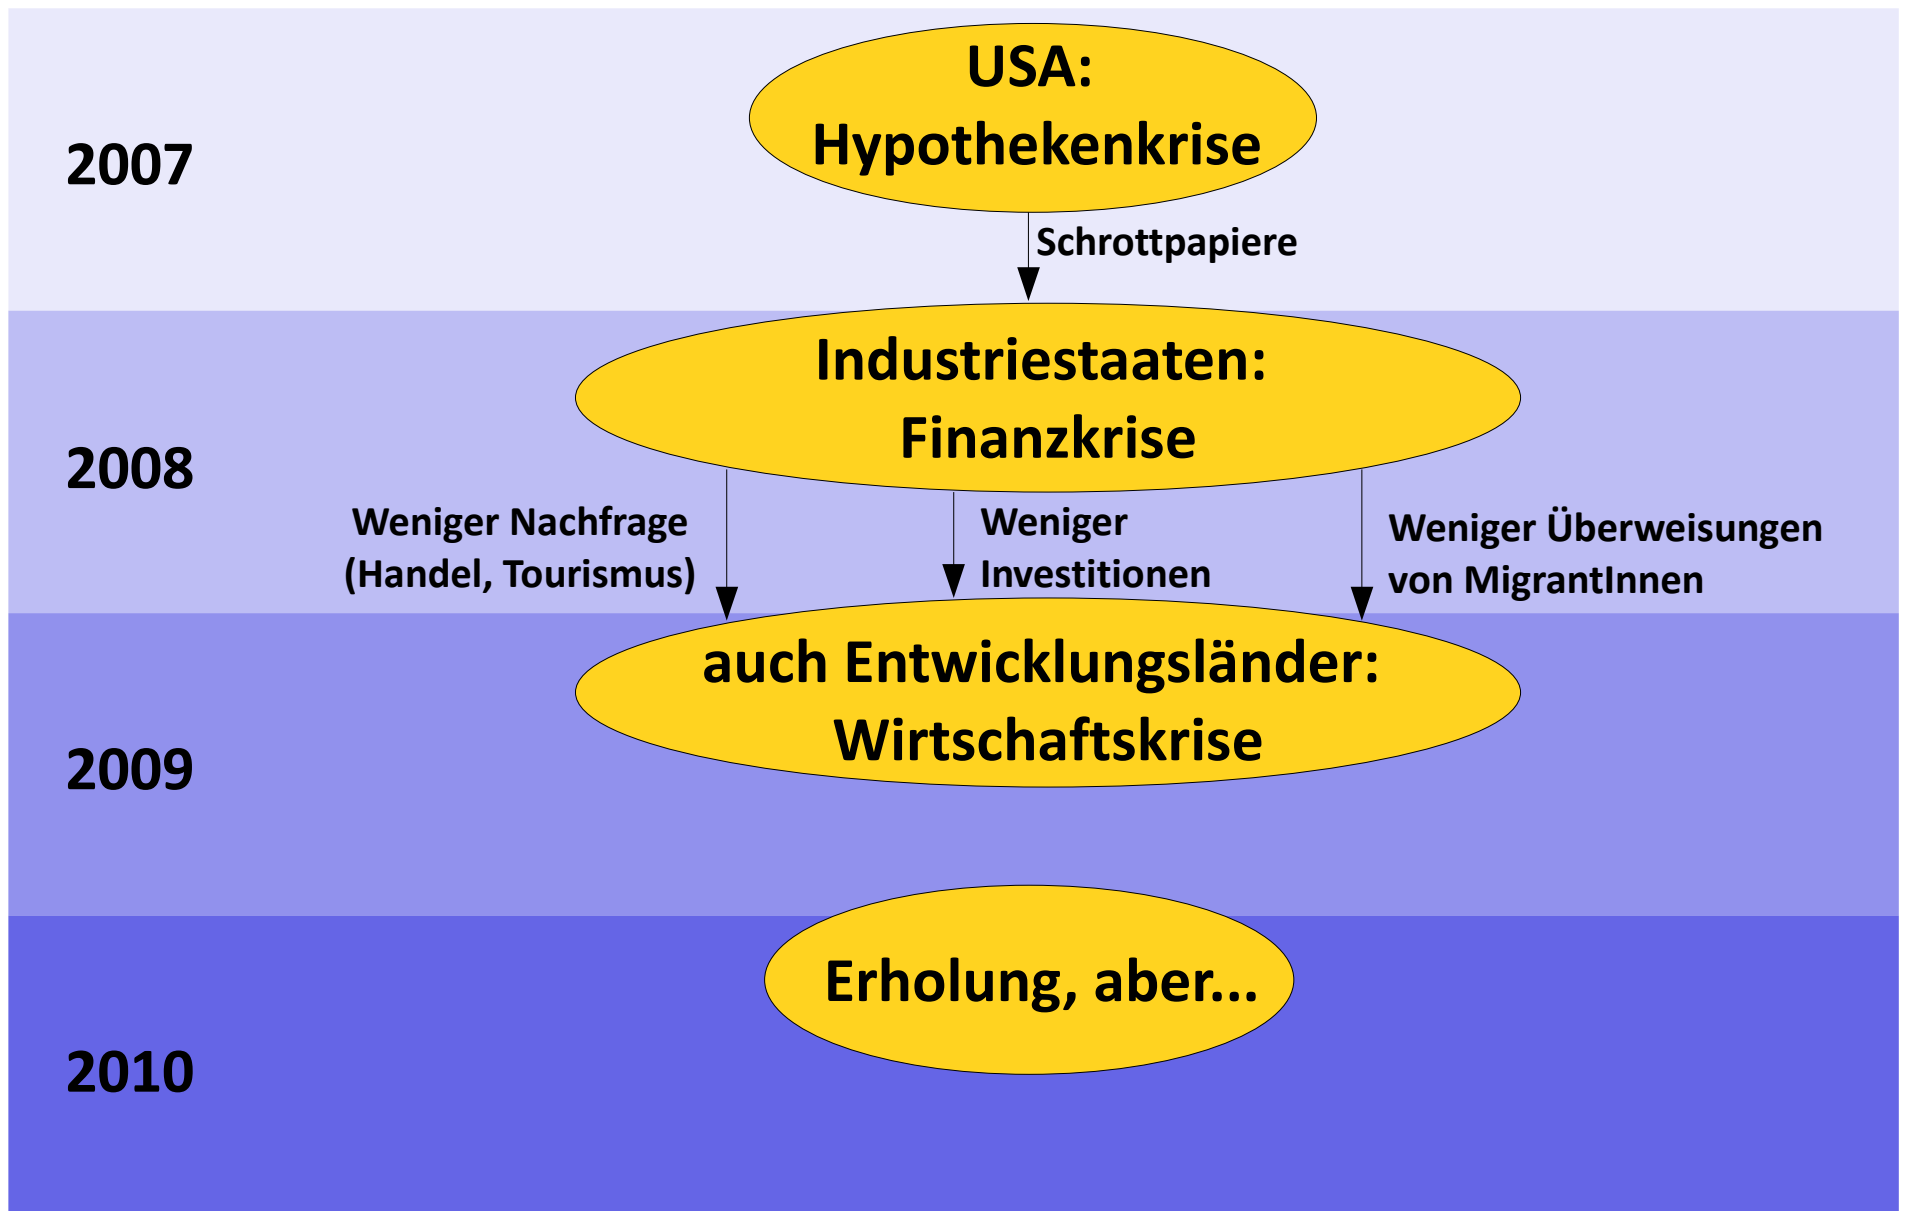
2007

USA:
Hypothekenkrise

Schrottpapiere

2008

Industriestaaten:
Finanzkrise

Weniger Nachfrage (Handel, Tourismus)

Weniger Investitionen

Weniger Überweisungen von MigrantInnen

2009

auch Entwicklungsländer:
Wirtschaftskrise

2010

Erholung, aber...